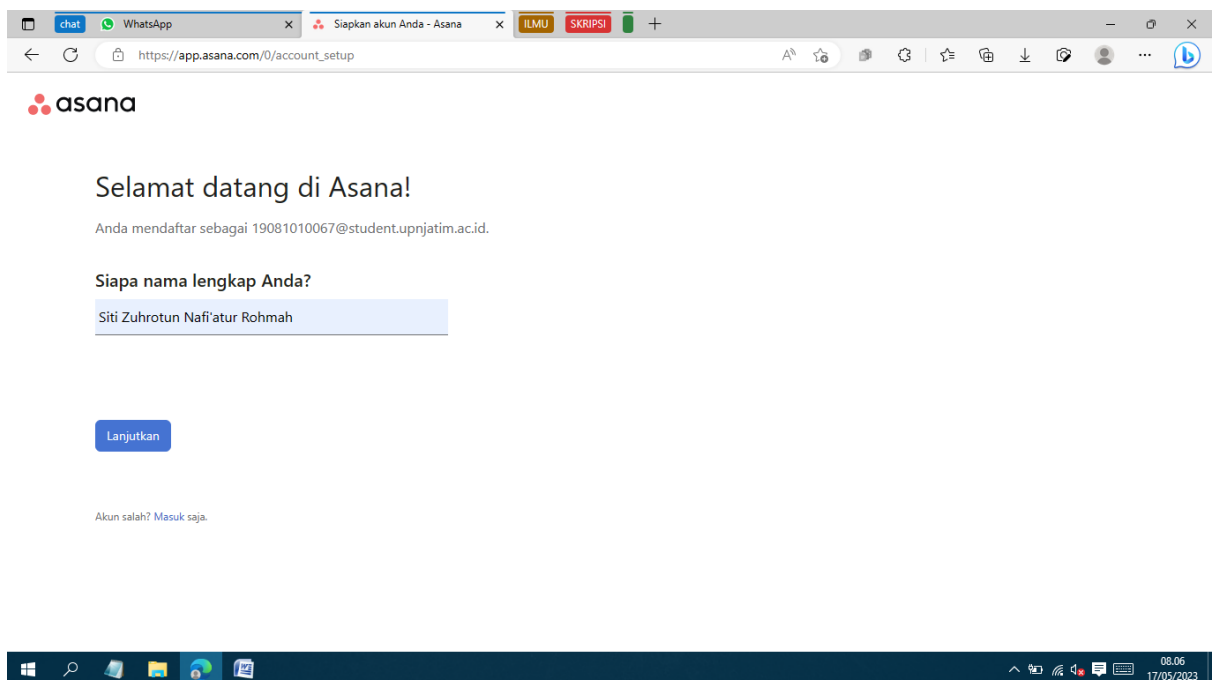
chat WhatsApp × Siapkan akun Anda - Asana × ILMU SKRIPSI +

https://app.asana.com/0/account_setup

asana

Selamat datang di Asana!

Anda mendaftar sebagai 19081010067@student.upnjatim.ac.id.

Siapa nama lengkap Anda?

Siti Zuhrotun Nafi'atur Rohmah

Lanjutkan

Akun salah? Masuk saja.

08.06
17/05/2023